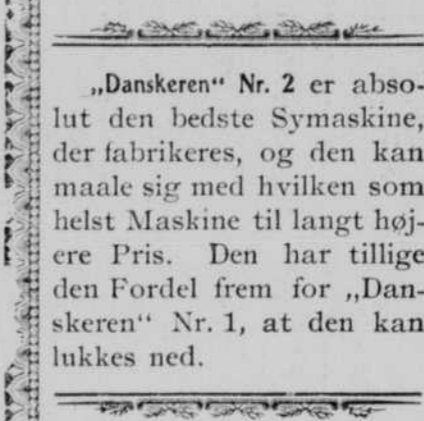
„Danskeren“ Nr. 2 er absolut den bedste Symaskine, der fabrikeres, og den kan maale sig med hvilken som helst Maskine til langt højere Pris. Den har tillige den Fordel frem for „Danskeren“ Nr. 1, at den kan lukkes ned.